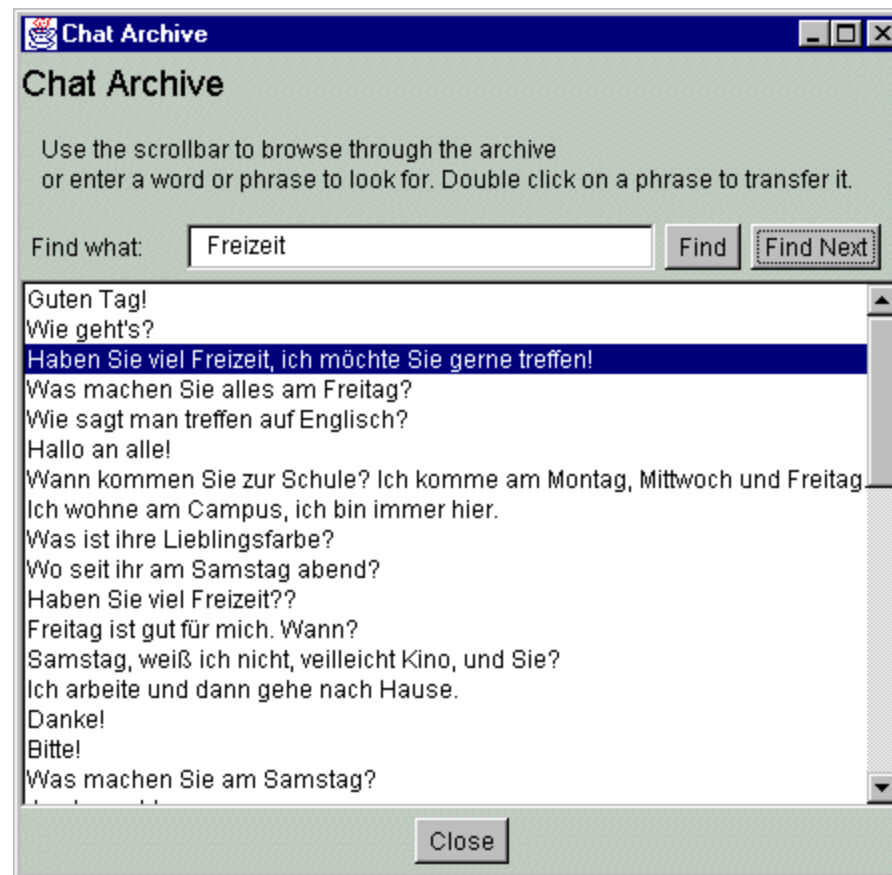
Chat Archive

Chat Archive

Use the scrollbar to browse through the archive or enter a word or phrase to look for. Double click on a phrase to transfer it.

Find what: Freizeit Find Find Next

Guten Tag!
Wie geht's?
Haben Sie viel Freizeit, ich möchte Sie gerne treffen!
Was machen Sie alles am Freitag?
Wie sagt man treffen auf Englisch?
Hallo an alle!
Wann kommen Sie zur Schule? Ich komme am Montag, Mittwoch und Freitag
Ich wohne am Campus, ich bin immer hier.
Was ist ihre Lieblingsfarbe?
Wo seit ihr am Samstag abend?
Haben Sie viel Freizeit??
Freitag ist gut für mich. Wann?
Samstag, weiß ich nicht, veilleicht Kino, und Sie?
Ich arbeite und dann gehe nach Hause.
Danke!
Bitte!
Was machen Sie am Samstag?
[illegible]

Close